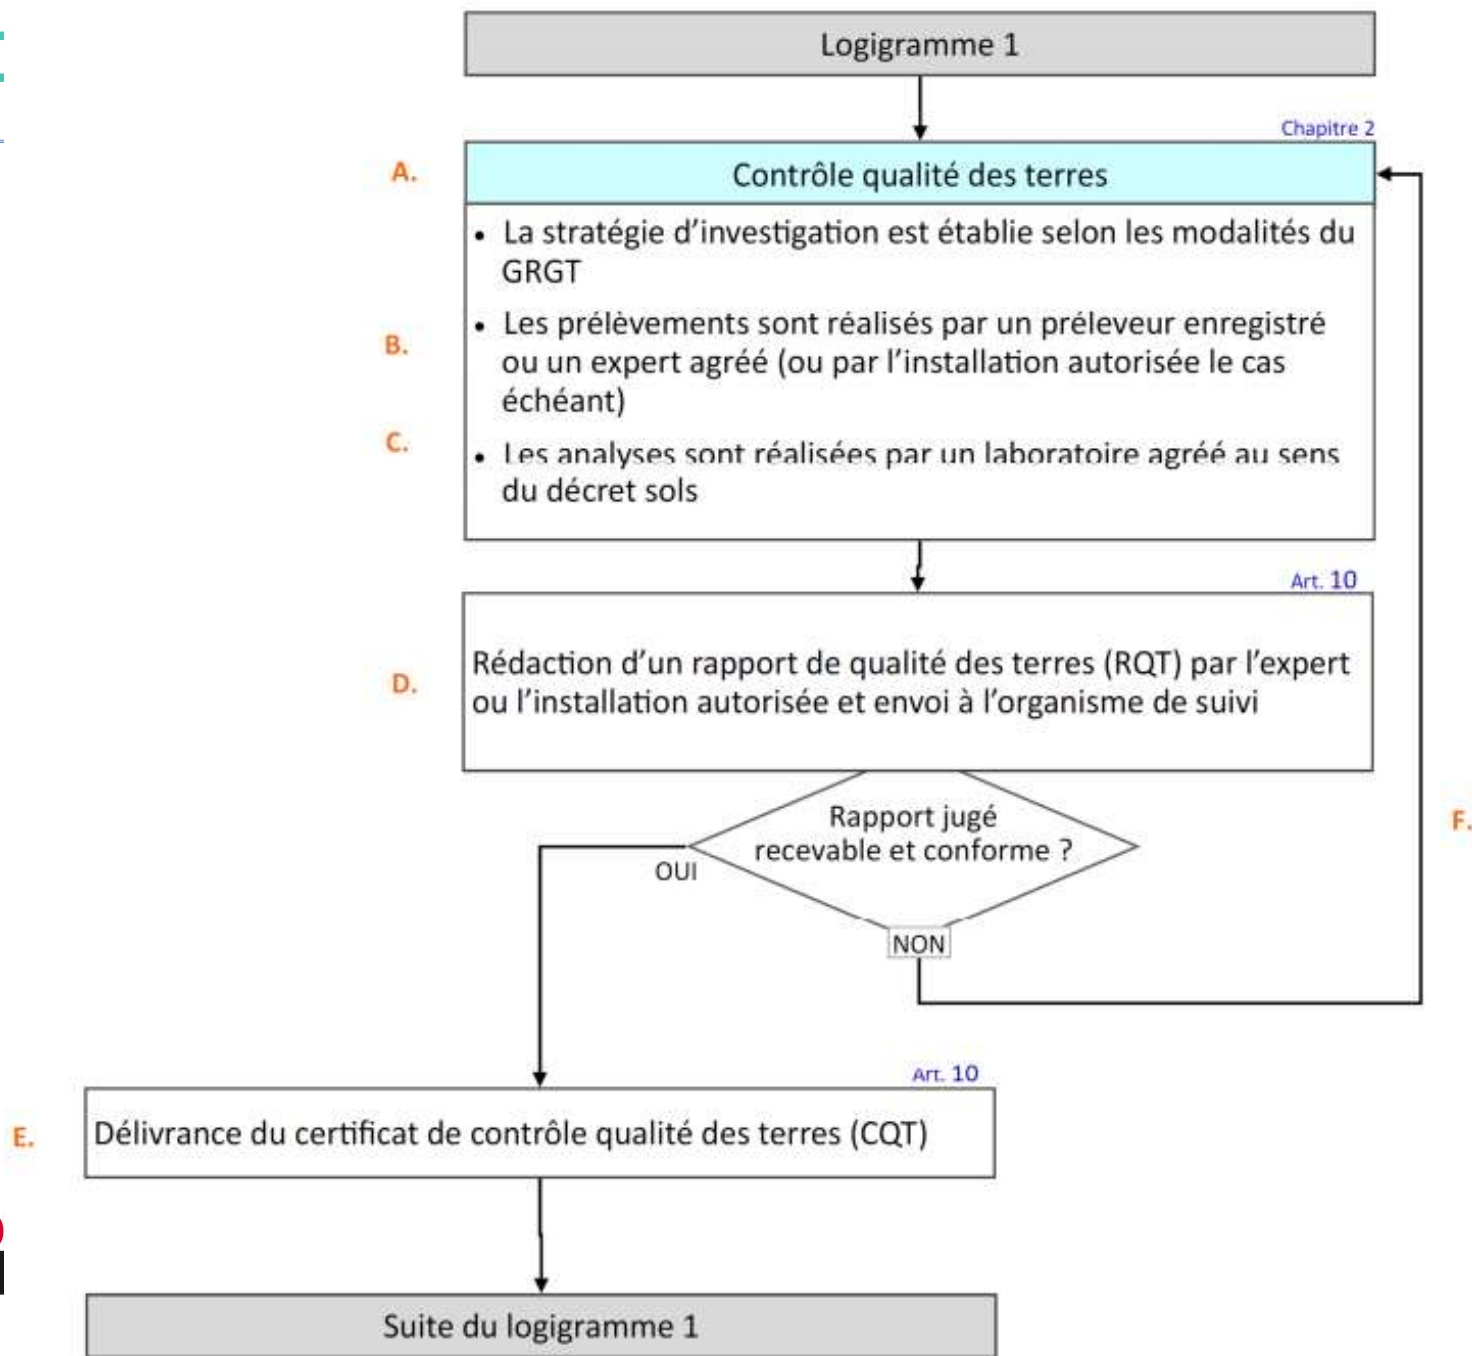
Logigramme 1

Chapitre 2

A.

Contrôle qualité des terres

- La stratégie d'investigation est établie selon les modalités du GRGT

B.

- Les prélèvements sont réalisés par un préleveur enregistré ou un expert agréé (ou par l'installation autorisée le cas échéant)

C.

- Les analyses sont réalisées par un laboratoire agréé au sens du décret sols

Art. 10

D.

Rédaction d'un rapport de qualité des terres (RQT) par l'expert ou l'installation autorisée et envoi à l'organisme de suivi

Rapport jugé recevable et conforme ?

OUI

NON

F.

Art. 10

E.

Délivrance du certificat de contrôle qualité des terres (CQT)

Suite du logigramme 1